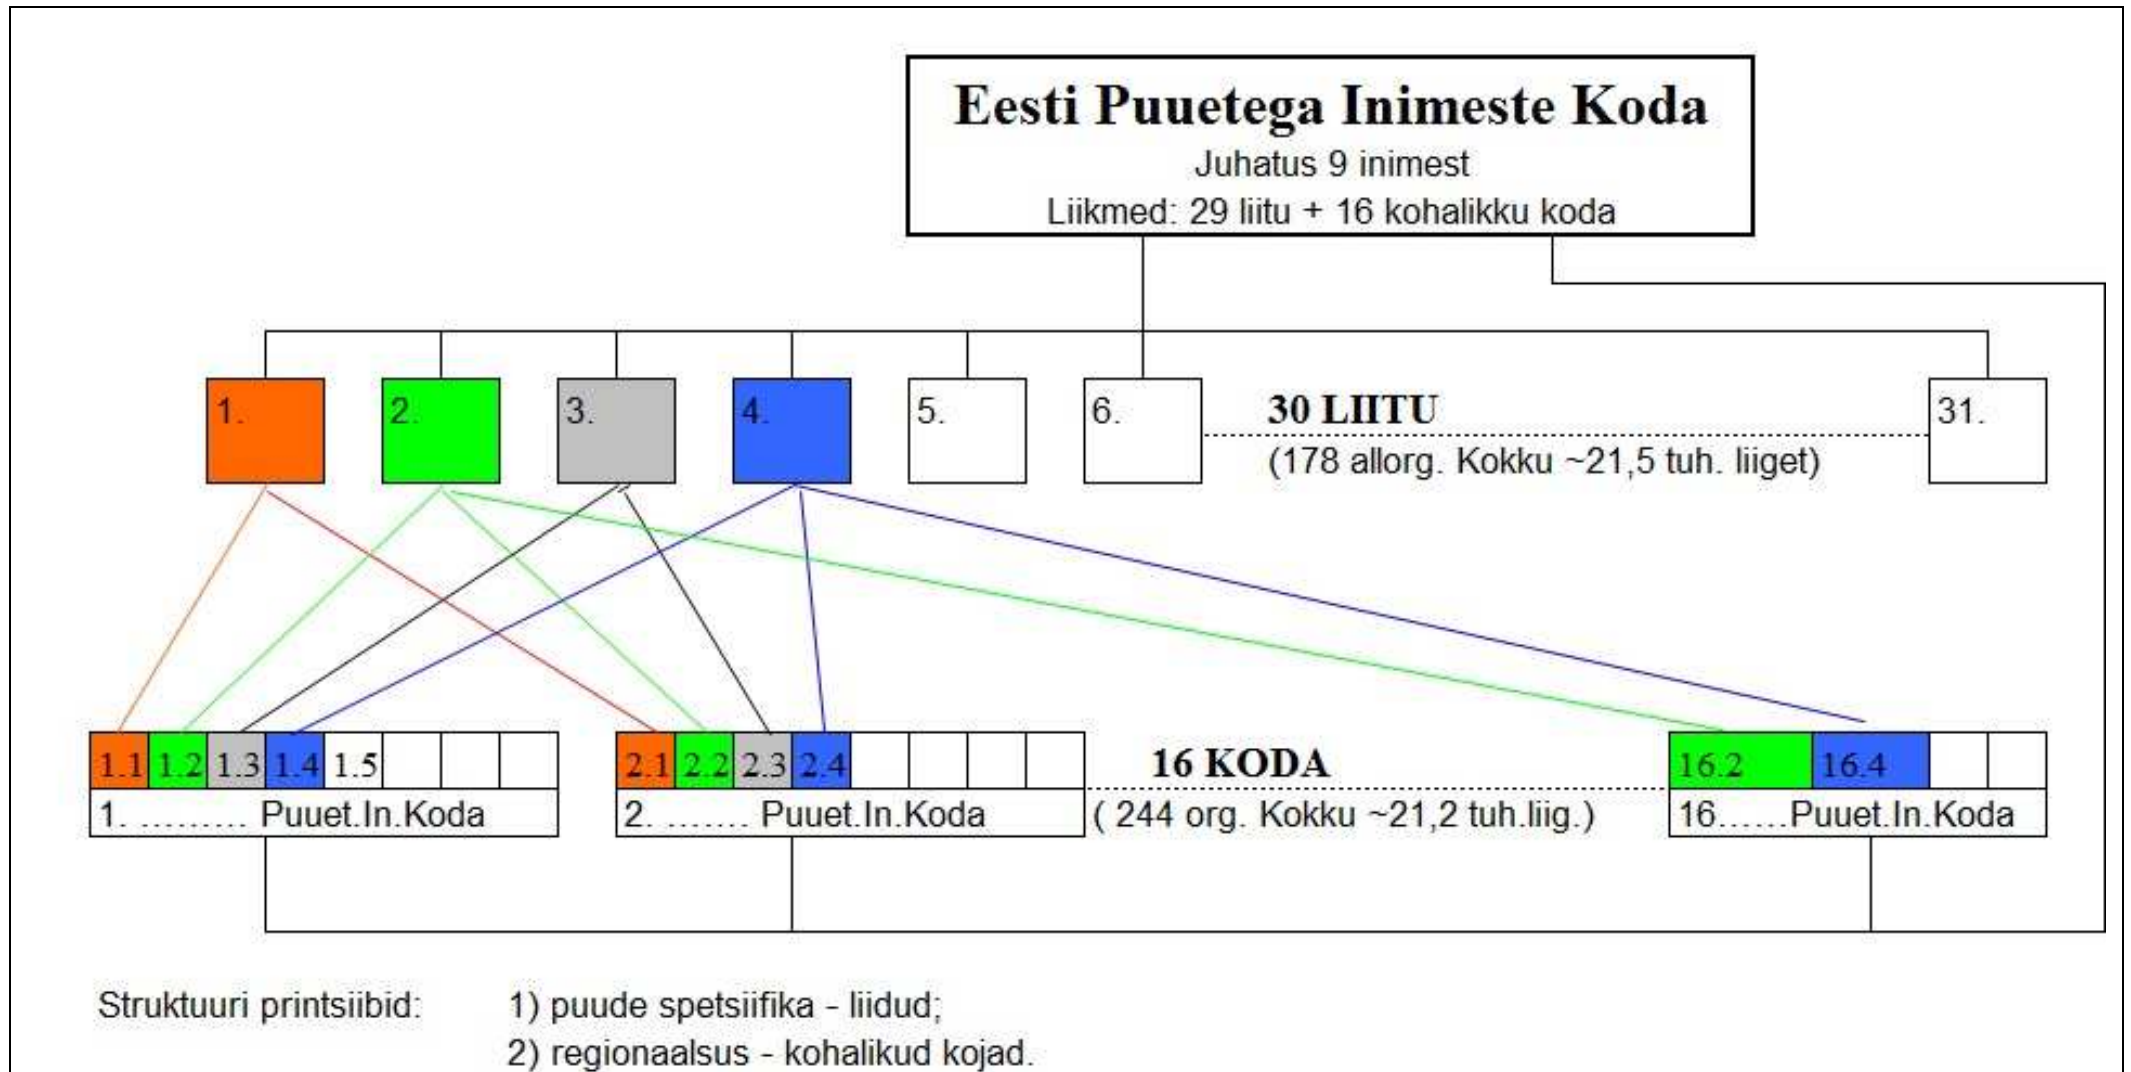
Eesti Puuetega Inimeste Koda
Juhatus 9 inimest
Liikmed: 29 liitu + 16 kohalikku koda

1.
2.
3.
4.
5.
6.
30 LIITU
(178 allorg. Kokku ~21,5 tuh. liiget)
31.

1.1 1.2 1.3 1.4 1.5
1. ……… Puuet.In.Koda

2.1 2.2 2.3 2.4
2. ……. Puuet.In.Koda

16 KODA
( 244 org. Kokku ~21,2 tuh.liig.)

16.2 16.4
16……Puuet.In.Koda

Struktuuri printsiibid: 1) puude spetsiifika - liidud;
2) regionaalsus - kohalikud kojad.